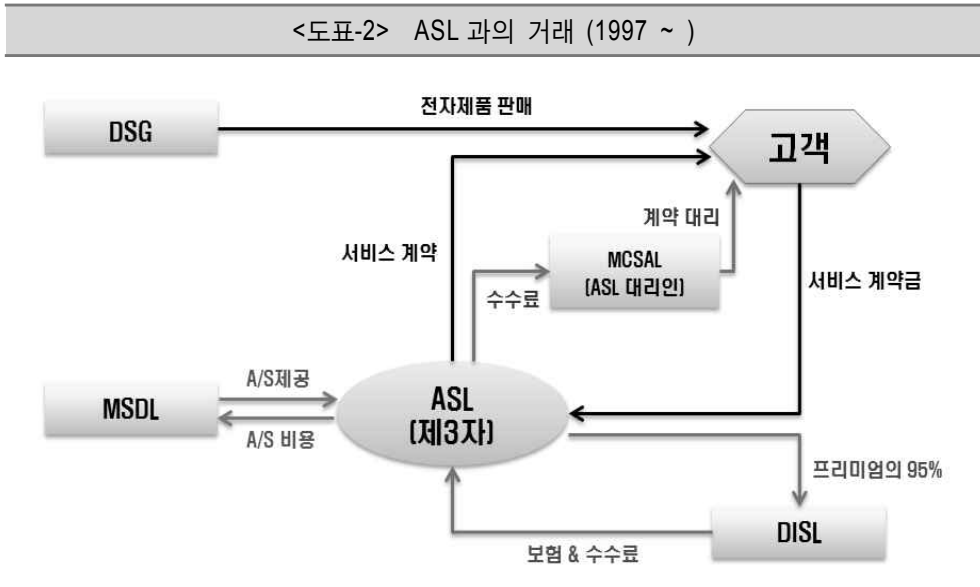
<도표-2> ASL 과의 거래 (1997 ~ )

DSG

전자제품 판매

고객

계약 대리

서비스 계약

MCSAL (ASL 대리인)

서비스 계약금

수수료

A/S제공

MSDL

ASL (제3자)

A/S 비용

프리미엄의 95%

DISL

보험 & 수수료